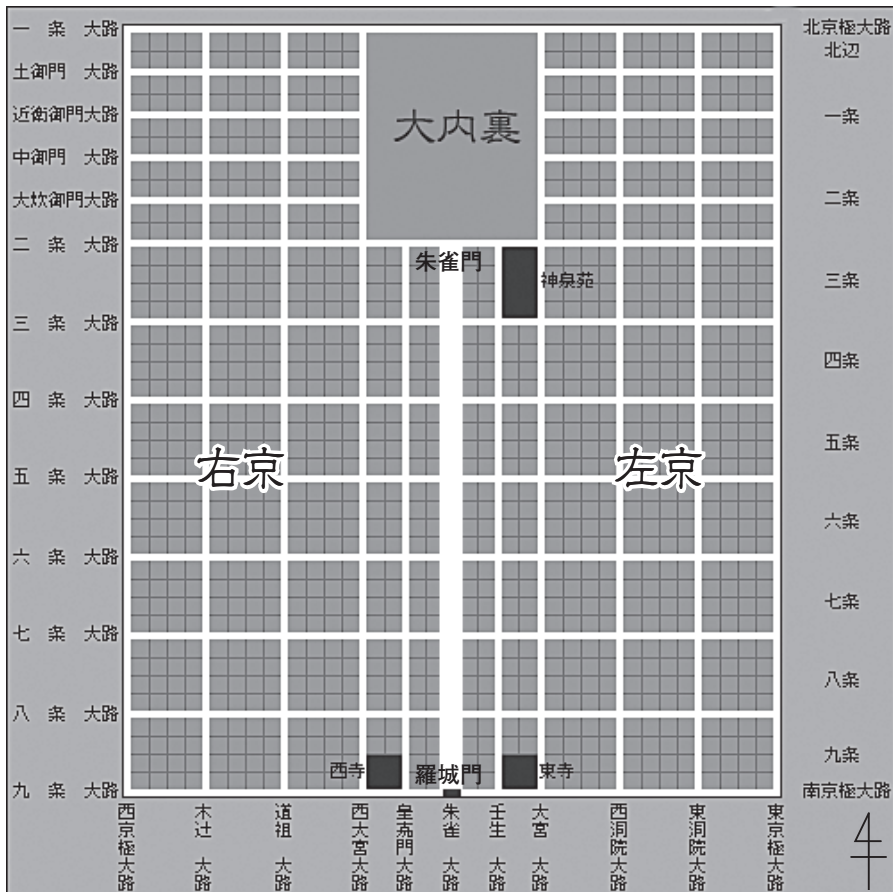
一 条 大路
土御門 大路
近衛御門大路
中御門 大路
大炊御門大路
二 条 大路
三 条 大路
四 条 大路
五 条 大路
六 条 大路
七 条 大路
八 条 大路
九 条 大路

北京極大路北辺
一条
二条
三条
四条
五条
六条
七条
八条
九条
南京極大路

大内裏
朱雀門
神泉苑
右京
左京
西寺
羅城門
東寺

西京極大路
木辻 大路
道祖 大路
西大宮大路
皇嘉門大路
朱雀 大路
壬生 大路
大宮 大路
西洞院大路
東洞院大路
東京極大路